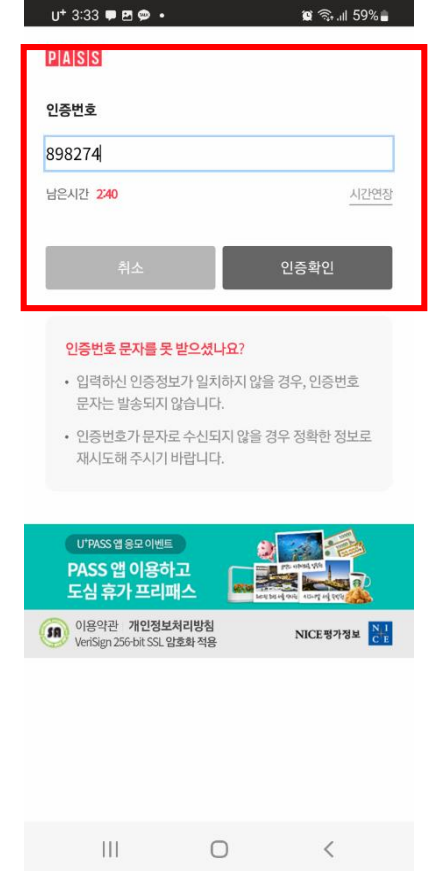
U⁺ 3:33 59%

PASS

인증번호

898274

남은시간 2:40

시간연장

취소

인증확인

인증번호 문자를 못 받으셨나요?

• 입력하신 인증정보가 일치하지 않을 경우, 인증번호 문자는 발송되지 않습니다.

• 인증번호가 문자로 수신되지 않을 경우 정확한 정보로 재시도해 주시기 바랍니다.

U⁺PASS 앱 응모 이벤트

PASS 앱 이용하고 도심 휴가 프리패스

이용약관 개인정보처리방침

VeriSign 256-bit SSL 암호화 적용

NICE평가정보 NICE